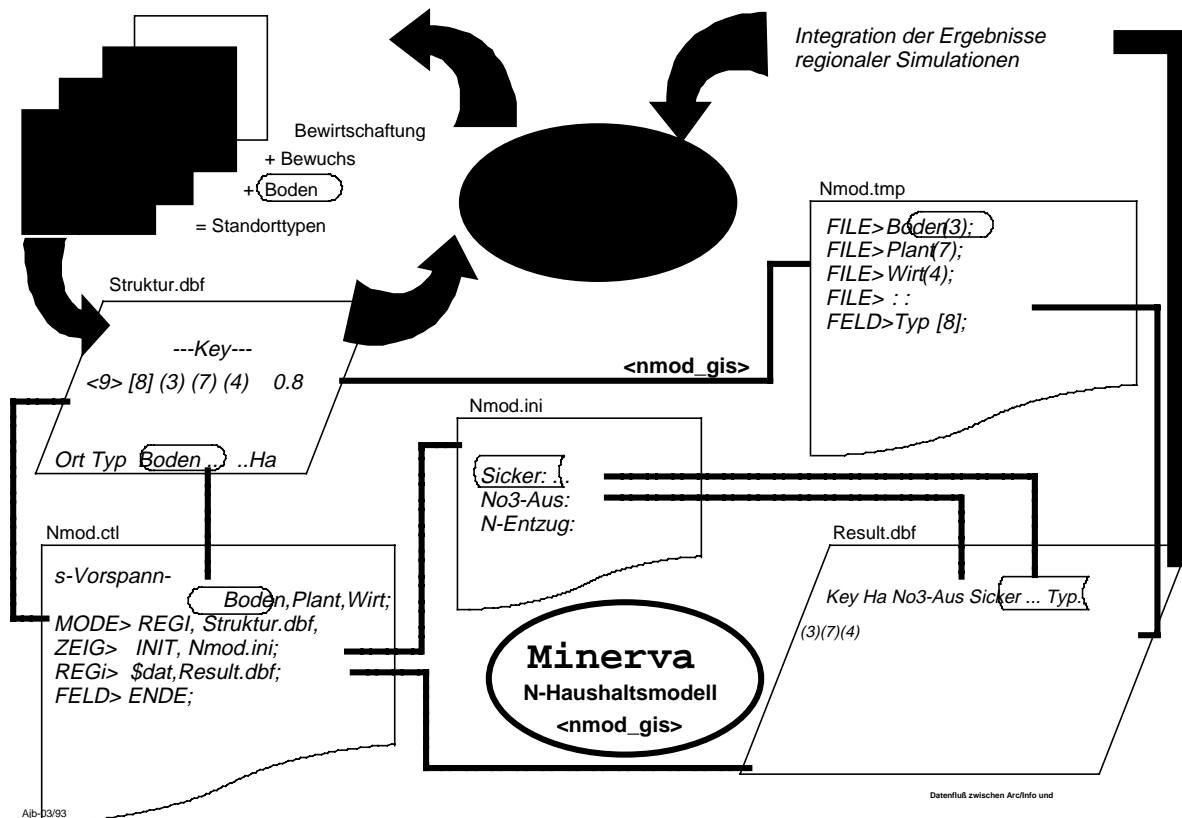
Integration der Ergebnisse regionaler Simulationen

Bewirtschaftung
+ Bewuchs
+ Boden
= Standorttypen

Nmod.tmp
FILE>Boden(3);
FILE>Plant(7);
FILE>Wirt(4);
FILE> : :
FELD>Typ [8];

Struktur.dbf
---Key---
<9> [8] (3) (7) (4) 0.8
Ort Typ Boden ... ..Ha

<nmod_gis>

Nmod.ini
Sicker: ..
No3-Aus:
N-Entzug:

Nmod.ctl
s-Vorspann-
Boden,Plant,Wirt;
MODE> REGI, Struktur.dbf,
ZEIG> INIT, Nmod.ini;
REGi> $dat,Result.dbf;
FELD> ENDE;

Result.dbf
Key Ha No3-Aus Sicker ... Typ.
(3)(7)(4)

Minerva
N-Haushaltsmodell
<nmod_gis>

Aib-03/93

Datenfluß zwischen Arc/Info und